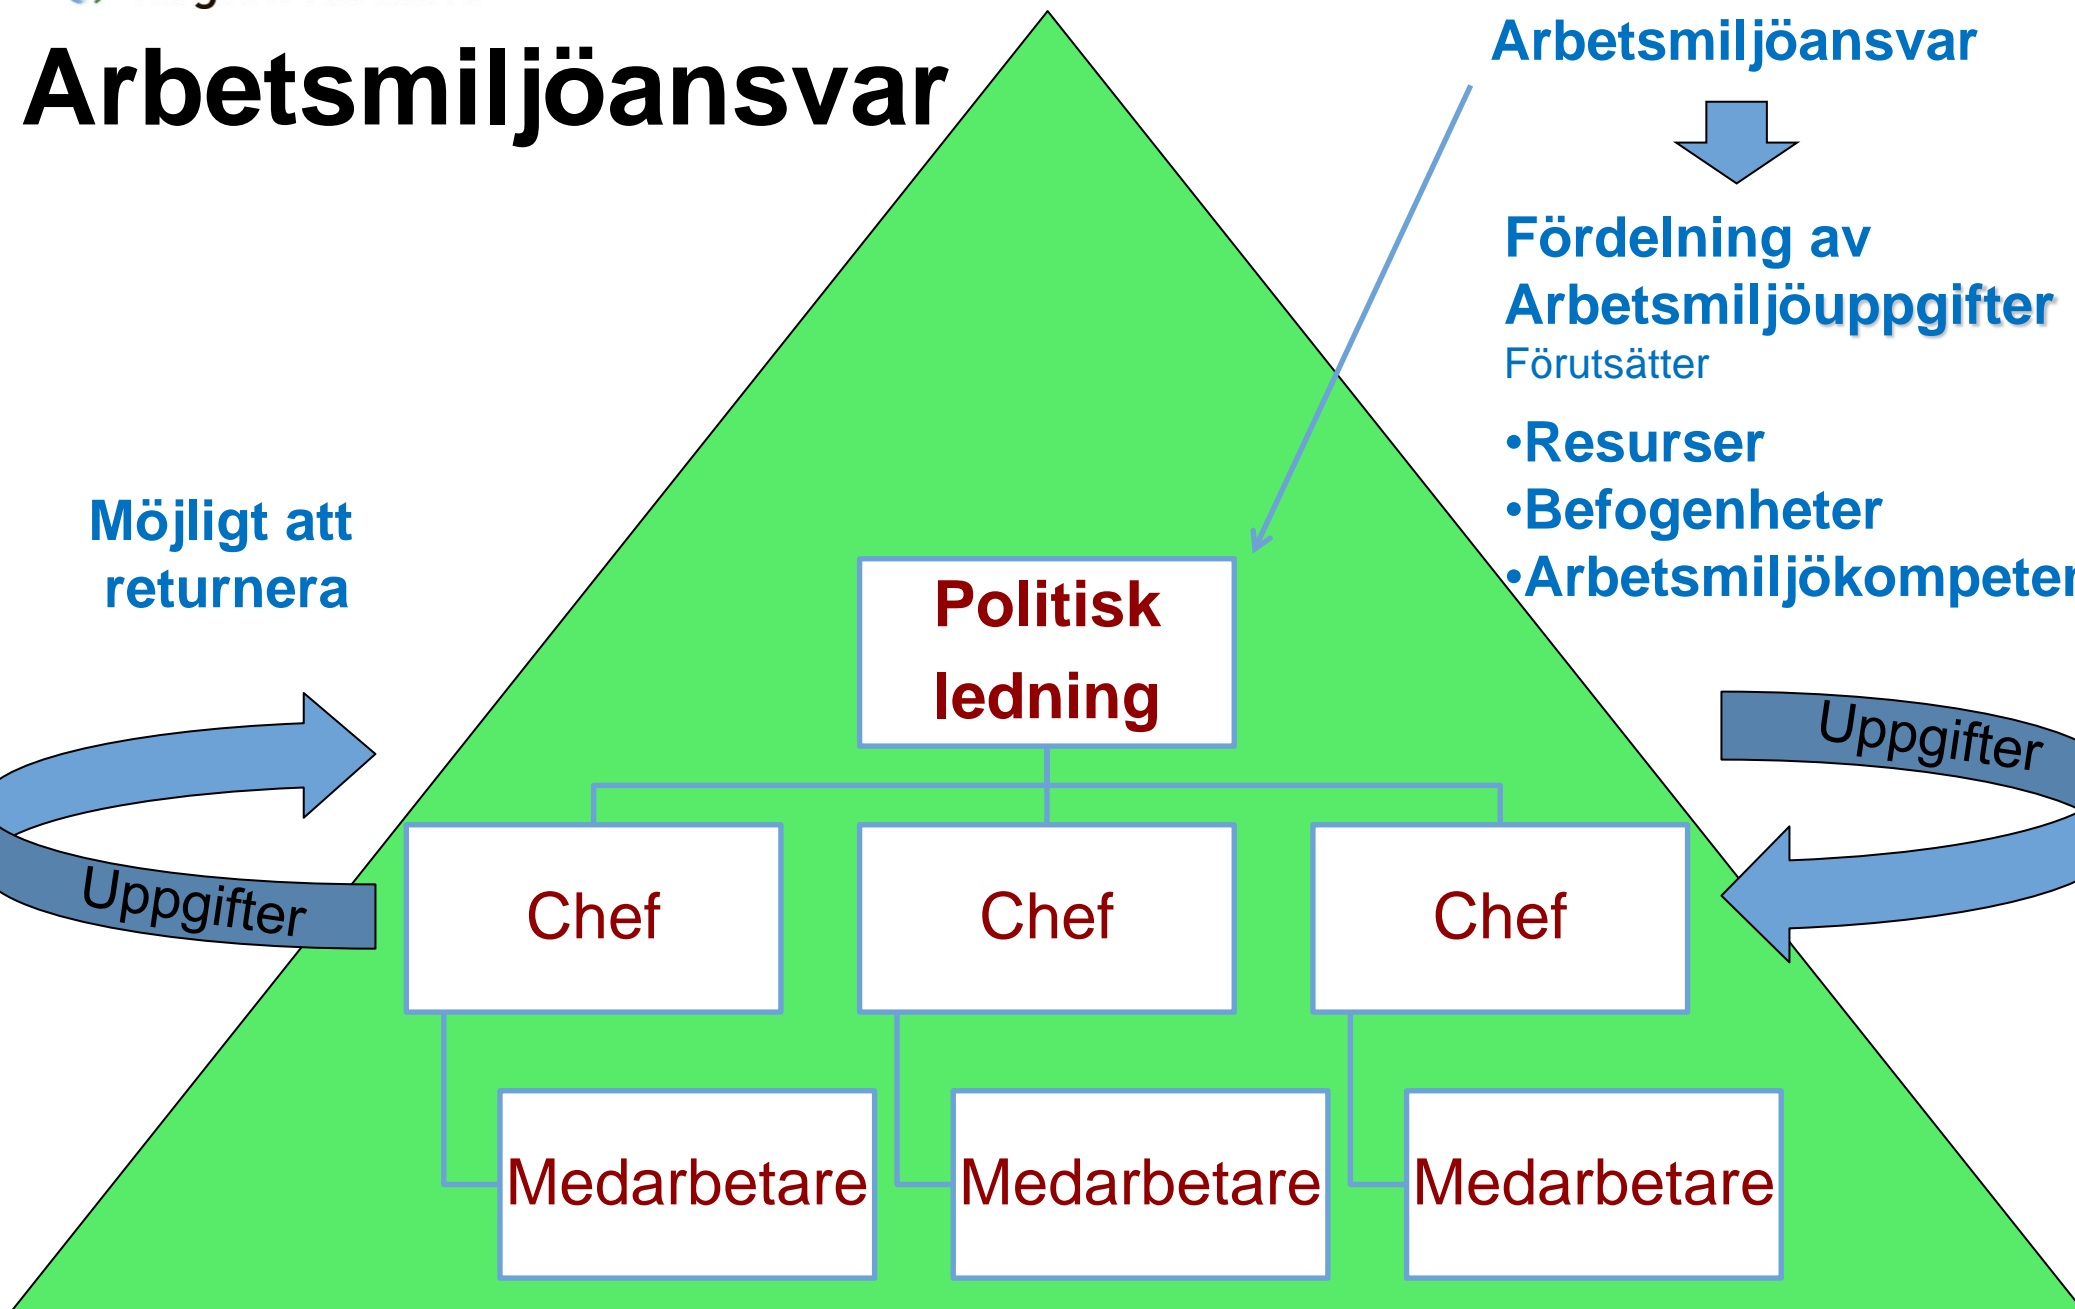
Arbetsmiljöansvar

Arbetsmiljöansvar

Fördelning av Arbetsmiljöuppgifter
Förutsätter

•Resurser
•Befogenheter
•Arbetsmiljökompeten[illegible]

Möjligt att returnera

Uppgifter

Uppgifter

Politisk ledning

Chef

Chef

Chef

Medarbetare

Medarbetare

Medarbetare